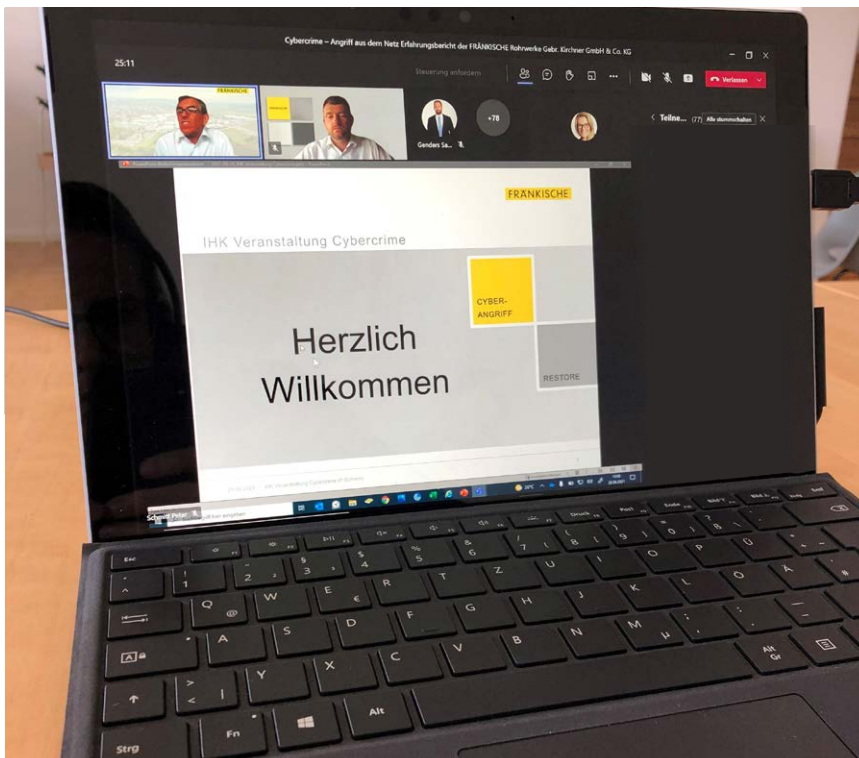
Cybercrime – Angriff aus dem Netz Erfahrungsbericht der FRÄNKISCHE Rohrwerke Gebr. Kirchner GmbH & Co. KG

25:11

Steuerung anfordern

Verlassen

FRÄNKISCHE

Genders Sa...

+78

Teilne... (77) Alle stummschalten

FRÄNKISCHE

IHK Veranstaltung Cybercrime

CYBER-ANGRIFF

Herzlich Willkommen

RESTORE

Schmitt Peter

Esc

Strg Fn Alt Alt Gr

Q W E R T Z U I O P Ü

A S D F G H J K L Ö Ä

Y X C V B N M